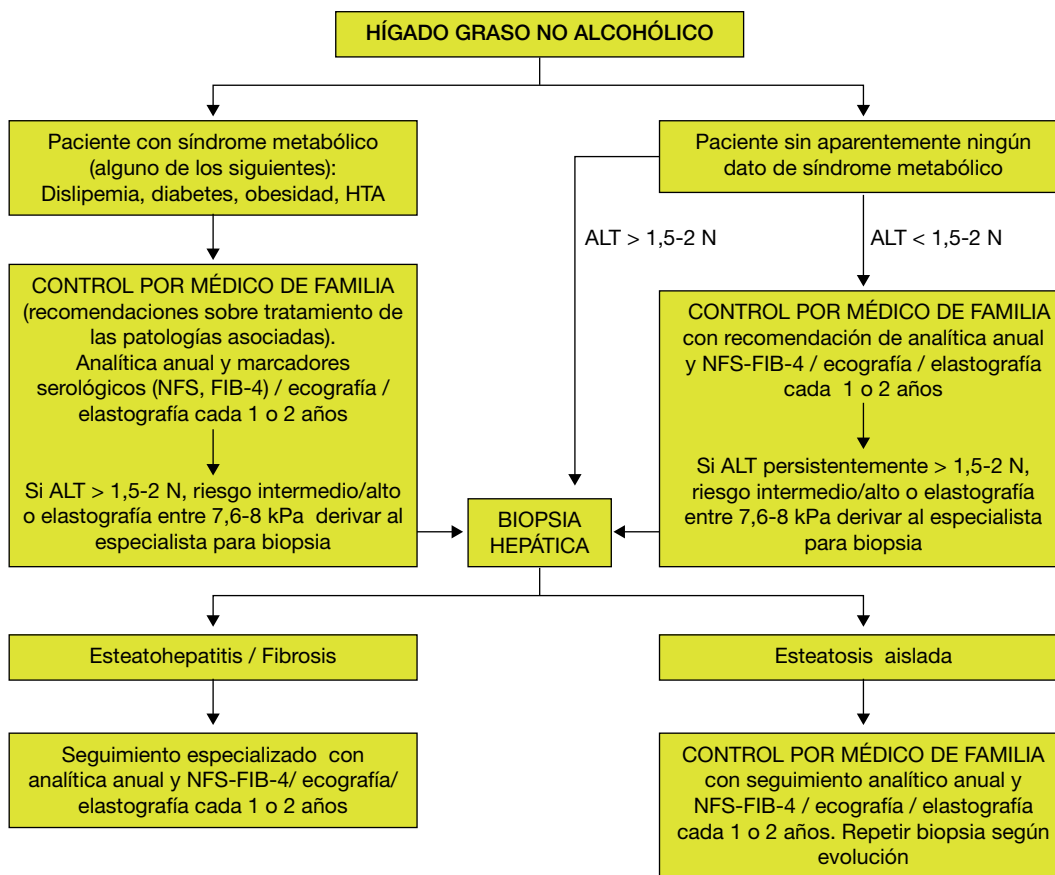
HÍGADO GRASO NO ALCOHÓLICO

Paciente con síndrome metabólico (alguno de los siguientes): Dislipemia, diabetes, obesidad, HTA

CONTROL POR MÉDICO DE FAMILIA (recomendaciones sobre tratamiento de las patologías asociadas). Analítica anual y marcadores serológicos (NFS, FIB-4) / ecografía / elastografía cada 1 o 2 años

Si ALT > 1,5-2 N, riesgo intermedio/alto o elastografía entre 7,6-8 kPa derivar al especialista para biopsia

Paciente sin aparentemente ningún dato de síndrome metabólico

ALT > 1,5-2 N

ALT < 1,5-2 N

CONTROL POR MÉDICO DE FAMILIA con recomendación de analítica anual y NFS-FIB-4 / ecografía / elastografía cada 1 o 2 años

Si ALT persistentemente > 1,5-2 N, riesgo intermedio/alto o elastografía entre 7,6-8 kPa derivar al especialista para biopsia

BIOPSIA HEPÁTICA

Esteatohepatitis / Fibrosis

Seguimiento especializado con analítica anual y NFS-FIB-4/ ecografía/ elastografía cada 1 o 2 años

Esteatosis aislada

CONTROL POR MÉDICO DE FAMILIA con seguimiento analítico anual y NFS-FIB-4 / ecografía / elastografía cada 1 o 2 años. Repetir biopsia según evolución